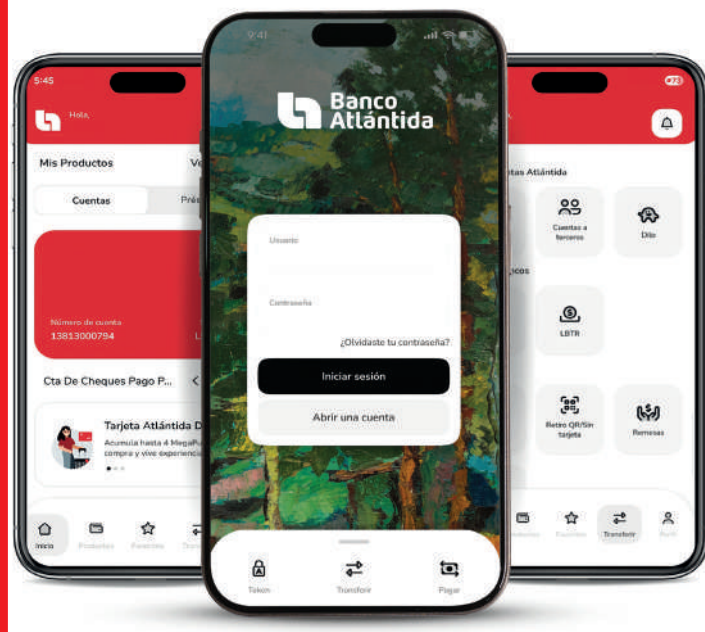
5:45

Hola,

Mis Productos

Ve

Cuentas

Pré

Número de cuenta
13813000794

Cta De Cheques Pago P...

Tarjeta Atlántida D
Acumula hasta 4 MegaPu
compra y vive experiencia

Inicio
Productos
Favoritos
Transf

9:41

Banco Atlántida

Usuario

Contraseña

¿Olvidaste tu contraseña?

Iniciar sesión

Abrir una cuenta

Token
Transferir
Pagar

ntas Atlántida

Cuentas a terceros

Dilo

cos

LBTR

Retiro QR/Sin tarjeta

Remesas

Productos
Favoritos
Transferir
Perfil